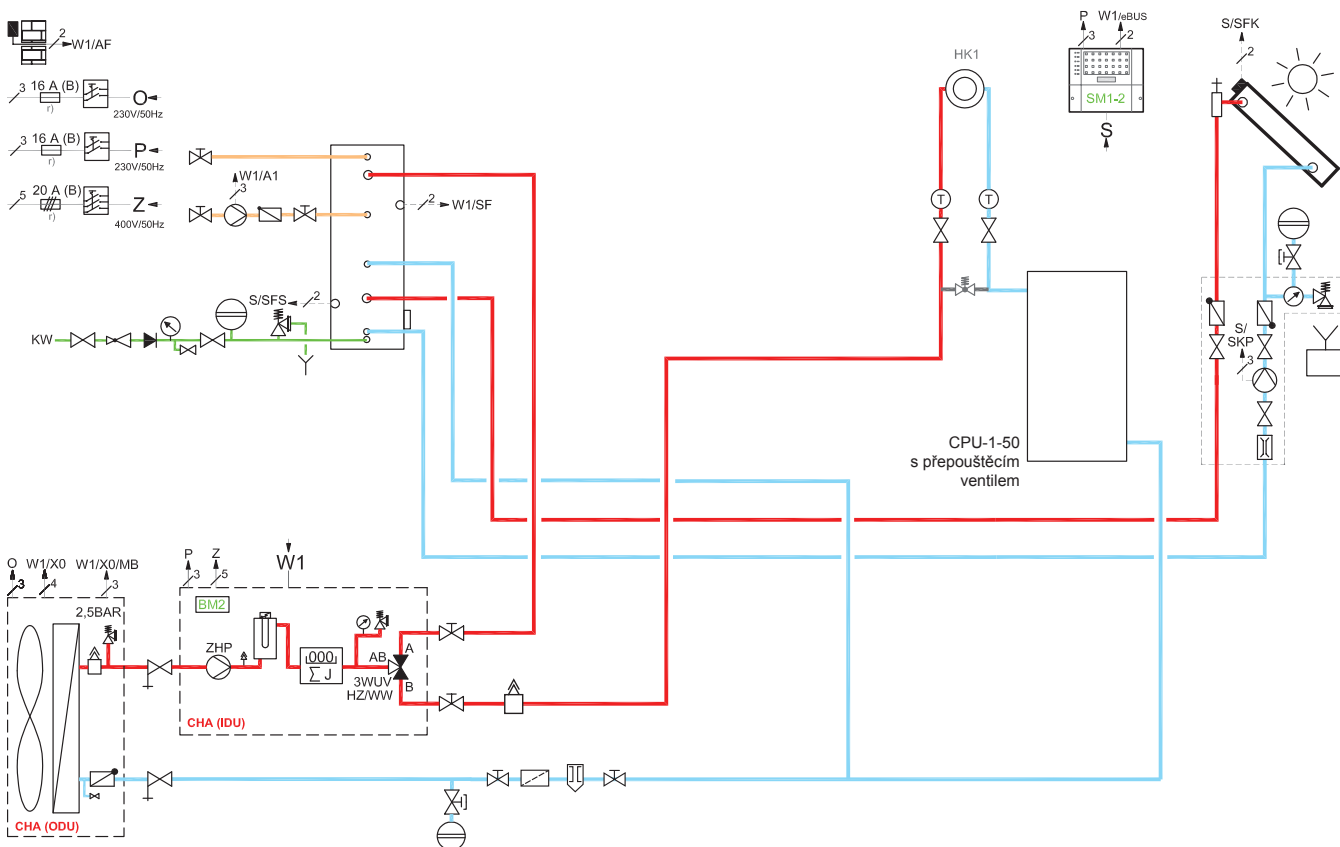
2
W1/AF

3
16 A (B)
r)
O
230V/50Hz

3
16 A (B)
r)
P
230V/50Hz

5
20 A (B)
r)
Z
400V/50Hz

W1/A1
3

2
W1/SF

S/SFS
2

KW

HK1

T
T

P
3
W1/eBUS
2
SM1-2
S

S/SFK
2

S/
SKP
3

CPU-1-50
s přepouštěcím
ventilem

O
3
W1/X0
4
W1/X0/MB
3

P
3
Z
5
W1

BM2

2,5BAR

ZHP

000
∑ J

AB
A
B
3WUV
HZ/WW

CHA (IDU)

CHA (ODU)